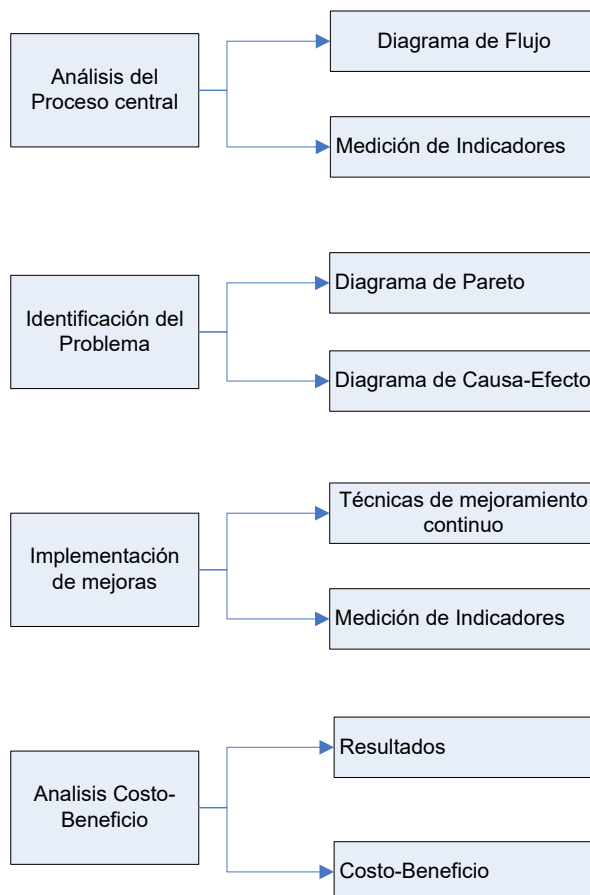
Análisis del Proceso central

Diagrama de Flujo

Medición de Indicadores

Identificación del Problema

Diagrama de Pareto

Diagrama de Causa-Efecto

Implementación de mejoras

Técnicas de mejoramiento continuo

Medición de Indicadores

Analisis Costo-Beneficio

Resultados

Costo-Beneficio